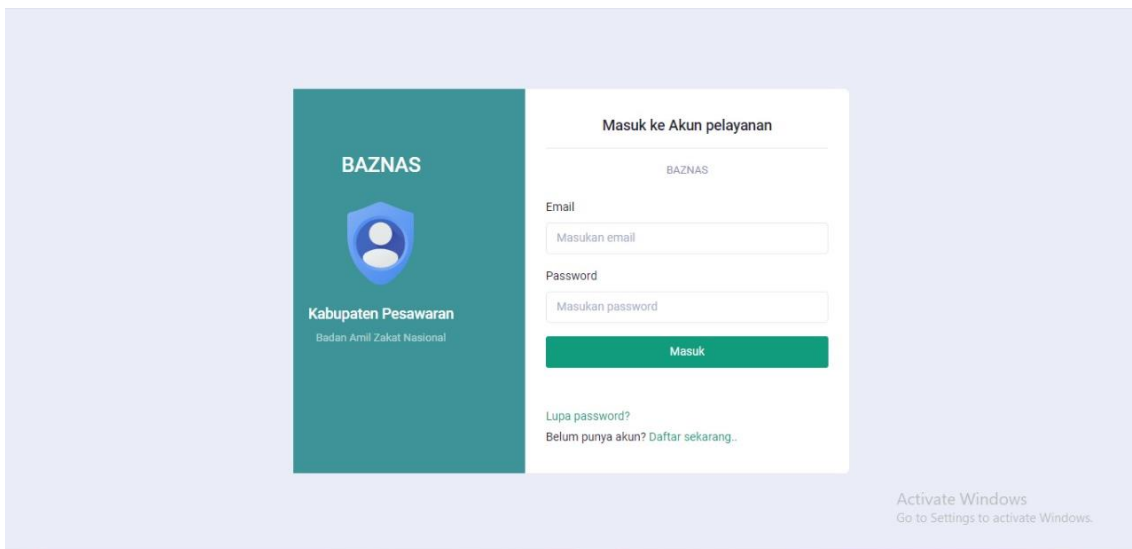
BAZNAS

Kabupaten Pesawaran

Badan Amil Zakat Nasional

Masuk ke Akun pelayanan

BAZNAS

Email

Masukan email

Password

Masukan password

Masuk

Lupa password?

Belum punya akun? Daftar sekarang..

Activate Windows
Go to Settings to activate Windows.